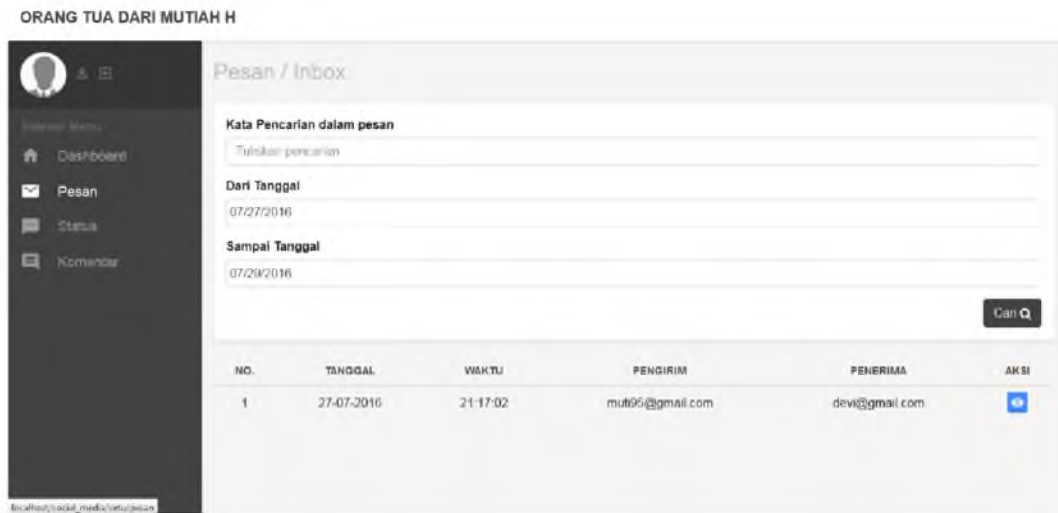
ORANG TUA DARI MUTIAH H

Pesan / Inbox

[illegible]

Dashboard

Pesan

Status

Komentar

Kata Pencarian dalam pesan

Tuliskan pencarian

Dari Tanggal

07/27/2016

Sampai Tanggal

07/29/2016

Cari

| NO. | TANGGAL | WAKTU | PENGIRIM | PENERIMA | AKSI |
|---|---|---|---|---|---|
| 1 | 27-07-2016 | 21:17:02 | muti95@gmail.com | devi@gmail.com | |

localhost/social_media/ortu/pesan